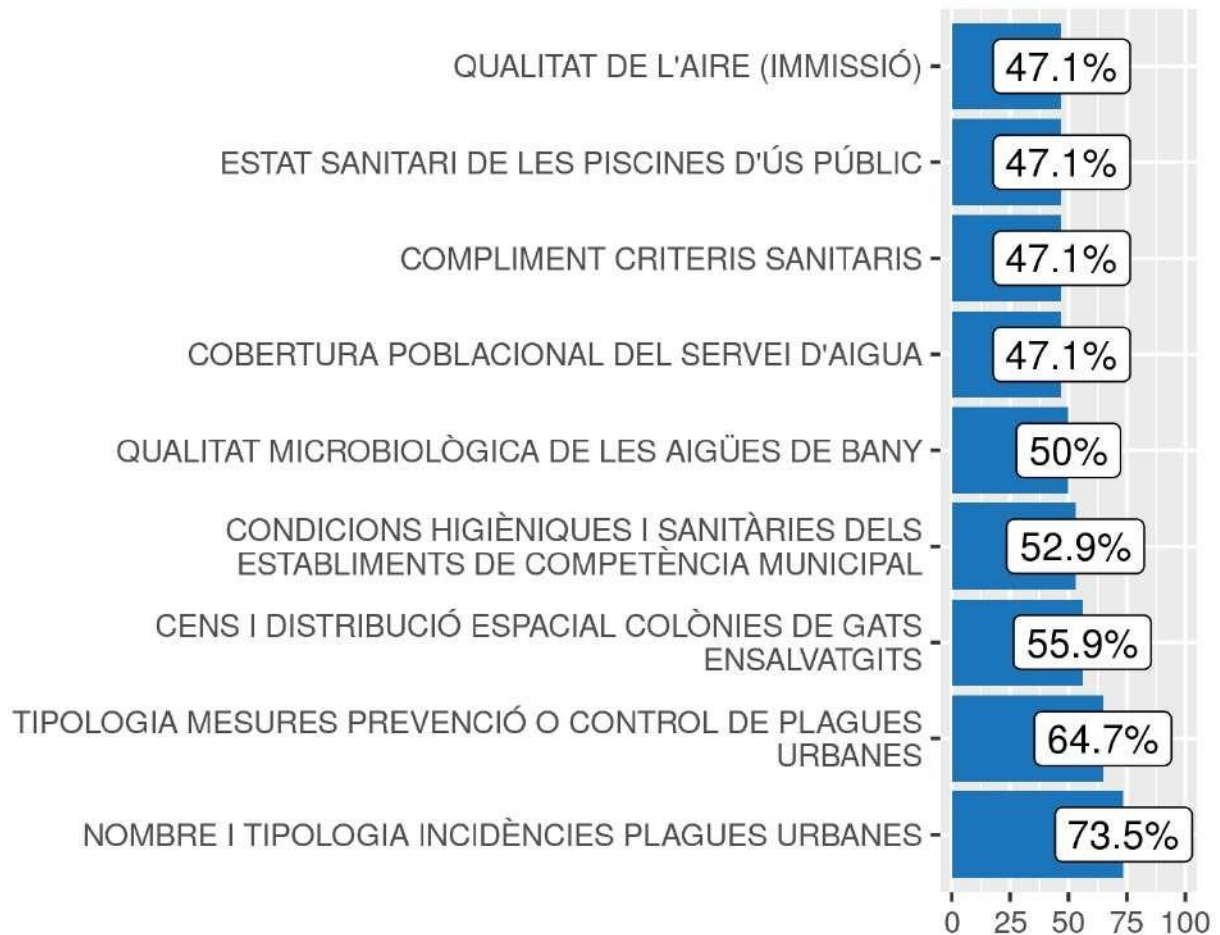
QUALITAT DE L'AIRE (IMMISSIÓ) 47.1%

ESTAT SANITARI DE LES PISCINES D'ÚS PÚBLIC 47.1%

COMPLIMENT CRITERIS SANITARIS 47.1%

COBERTURA POBLACIONAL DEL SERVEI D'AIGUA 47.1%

QUALITAT MICROBIOLÒGICA DE LES AIGÜES DE BANY 50%

CONDICIONS HIGIÈNIQUES I SANITÀRIES DELS ESTABLIMENTS DE COMPETÈNCIA MUNICIPAL 52.9%

CENS I DISTRIBUCIÓ ESPACIAL COLÒNIES DE GATS ENSALVATGITS 55.9%

TIPOLOGIA MESURES PREVENCIÓ O CONTROL DE PLAGUES URBANES 64.7%

NOMBRE I TIPOLOGIA INCIDÈNCIES PLAGUES URBANES 73.5%

0 25 50 75 100